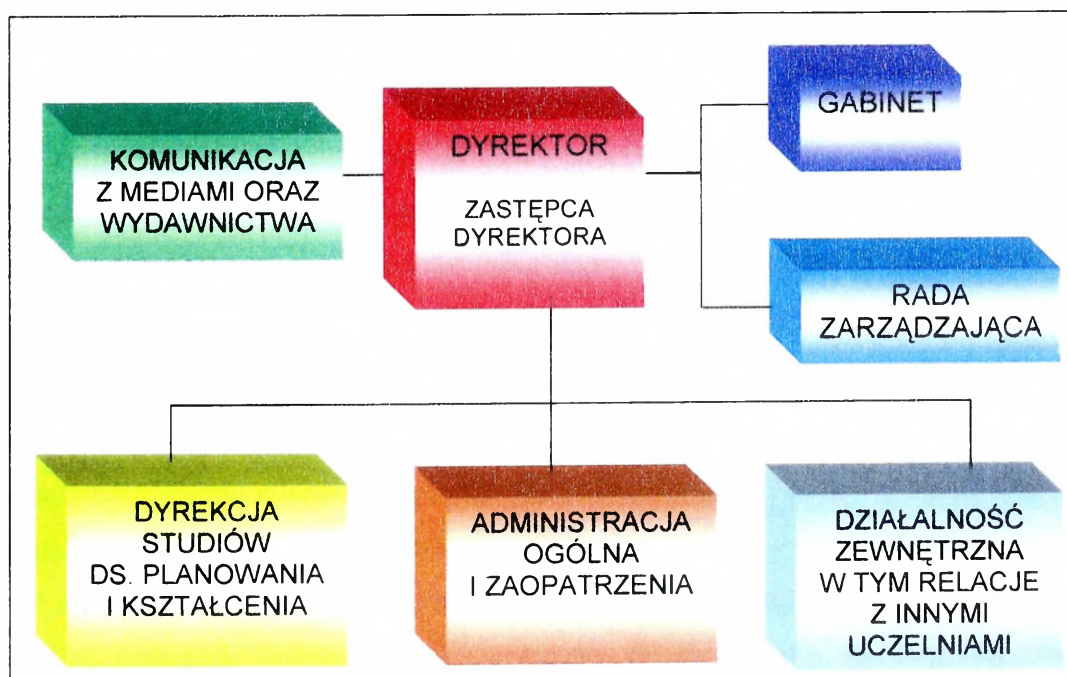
KOMUNIKACJA
Z MEDIAMI ORAZ
WYDAWNICTWA

DYREKTOR

ZASTĘPCA
DYREKTORA

GABINET

RADA
ZARZĄDZAJĄCA

DYREKCJA
STUDIÓW
DS. PLANOWANIA
I KSZTAŁCENIA

ADMINISTRACJA
OGÓLNA
I ZAOPATRZENIA

DZIAŁALNOŚĆ
ZEWNĘTRZNA
W TYM RELACJE
Z INNYMI
UCZELNIAMI